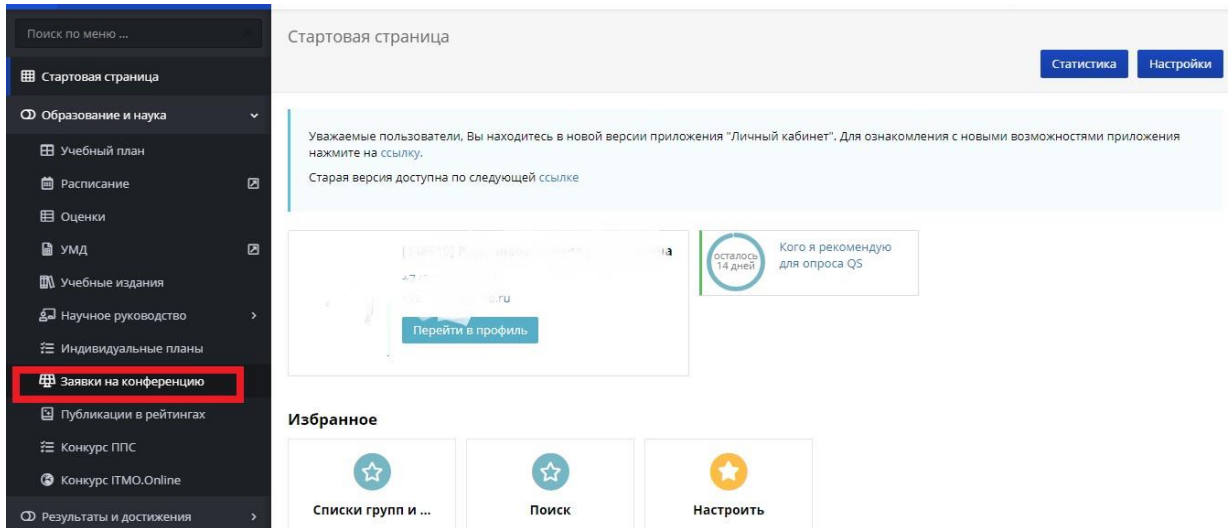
Поиск по меню ...

Стартовая страница

Образование и наука

Учебный план

Расписание

Оценки

УМД

Учебные издания

Научное руководство

Индивидуальные планы

Заявки на конференцию

Публикации в рейтингах

Конкурс ППС

Конкурс ITMO.Online

Результаты и достижения

Стартовая страница

Статистика

Настройки

Уважаемые пользователи, Вы находитесь в новой версии приложения "Личный кабинет". Для ознакомления с новыми возможностями приложения нажмите на ссылку.

Старая версия доступна по следующей ссылке

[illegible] на

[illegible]

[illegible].ru

Перейти в профиль

осталось 14 дней

Кого я рекомендую для опроса QS

Избранное

Списки групп и ...

Поиск

Настроить